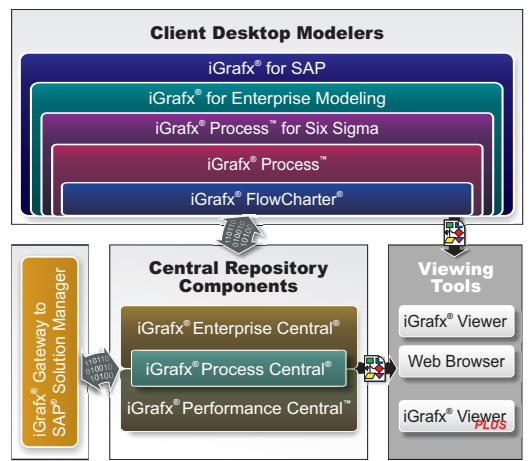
Client Desktop Modelers

iGrafx® for SAP

iGrafx® for Enterprise Modeling

iGrafx® Process™ for Six Sigma

iGrafx® Process™

iGrafx® FlowCharter®

10110
01010
10100

Central Repository Components

iGrafx® Gateway to SAP® Solution Manager

10110
01010
10100

iGrafx® Enterprise Central®

iGrafx® Process Central®

iGrafx® Performance Central™

Viewing Tools

iGrafx® Viewer

Web Browser

iGrafx® Viewer PLUS